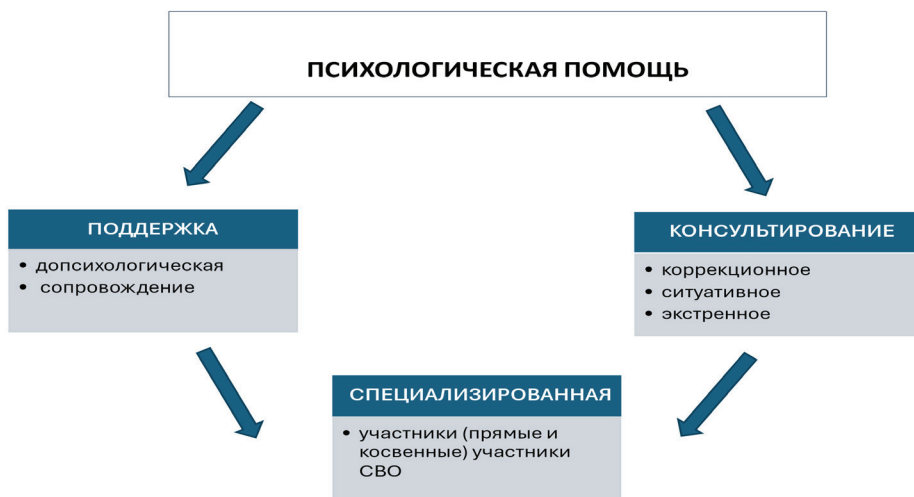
ПСИХОЛОГИЧЕСКАЯ ПОМОЩЬ

ПОДДЕРЖКА

• допсихологическая
• сопровождение

КОНСУЛЬТИРОВАНИЕ

• коррекционное
• ситуативное
• экстренное

СПЕЦИАЛИЗИРОВАННАЯ

• участники (прямые и косвенные) участники СВО